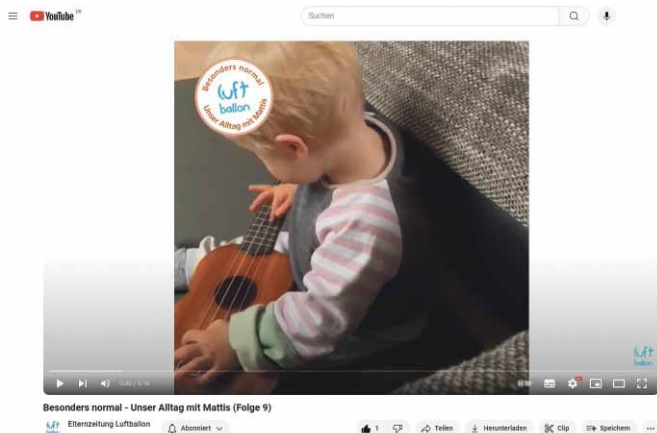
YouTube DE

Suchen

Besonders normal
luft ballon
Unser Alltag mit Mattis

luft ballon

0:00 / 0:14

Besonders normal - Unser Alltag mit Mattis (Folge 9)

luft ballon Elternzeitung Luftballon
Abonniert

1
Teilen
Herunterladen
Clip
Speichern
...